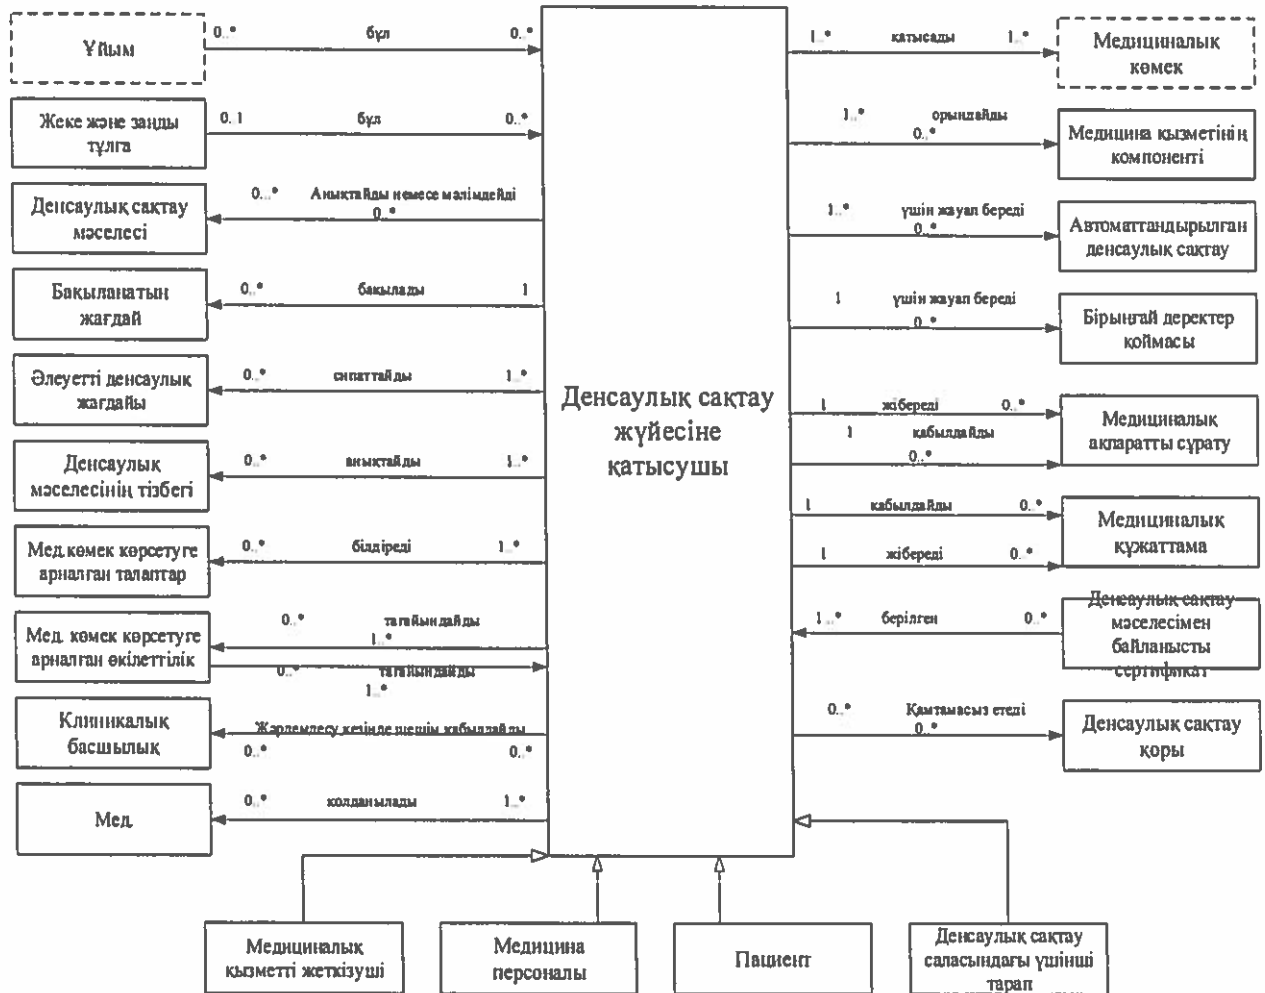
Ұйым
0..* бұл 0..*

Жеке және заңды тұлға
0..1 бұл 0..*

Денсаулық сақтау мәселесі
0..* Анықтайды немесе мәлімдейді 0..*

Бақыланатын жағдай
0..* бақылады 1

Әлеуетті денсаулық жағдайы
0..* сипаттайды 1..*

Денсаулық мәселесінің тізбегі
0..* анықтайды 1..*

Мед.көмек көрсетуге арналған талаптар
0..* білдіреді 1..*

Мед. көмек көрсетуге арналған өкілеттілік
0..* тағайындайды 1..*
0..* тағайындайды 1..*

Клиникалық басшылық
Жәрдемдесу кезінде шешім қабылдайды
0..* 0..*

Мед.
0..* колданылады 1..*

Денсаулық сақтау жүйесіне қатысушы

1..* қатысады 1..*
Медициналық көмек

1..* орындайды 0..*
Медицина қызметінің компоненті

1..* үшін жауап береді 0..*
Автоматтандырылған денсаулық сақтау

1 үшін жауап береді 0..*
Бірыңғай деректер қоймасы

1 жібереді 0..*
1 қабылдайды 0..*
Медициналық ақпаратты сұрату

1 қабылдайды 0..*
1 жібереді 0..*
Медициналық құжаттама

1..* берілген 0..*
Денсаулық сақтау мәселесімен байланысты сертификат

0..* Қамтамасыз етеді 0..*
Денсаулық сақтау қоры

Медициналық қызметті жеткізуші
Медицина персоналы
Пациент
Денсаулық сақтау саласындағы үшінші тарап